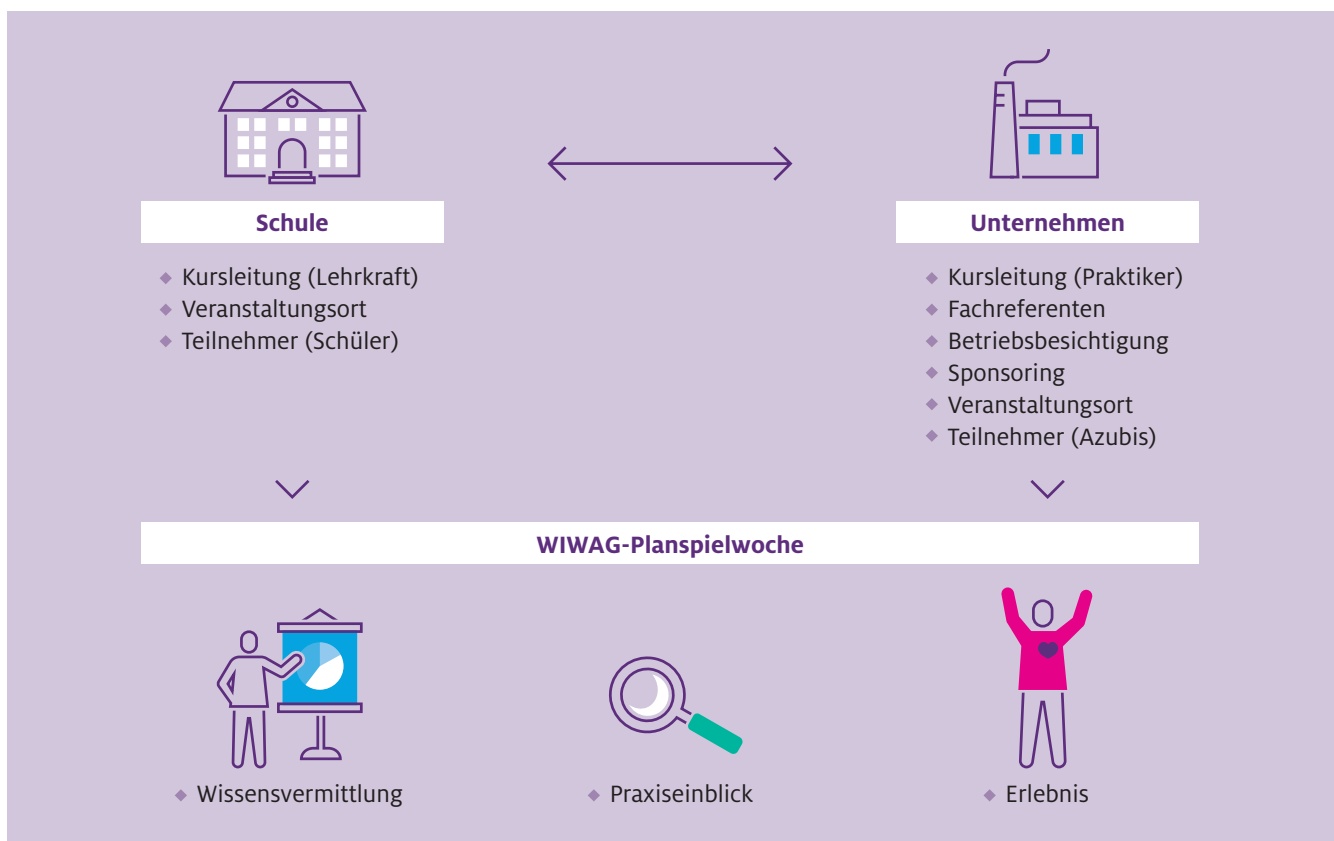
Schule

- Kursleitung (Lehrkraft)
- Veranstaltungsort
- Teilnehmer (Schüler)

Unternehmen

- Kursleitung (Praktiker)
- Fachreferenten
- Betriebsbesichtigung
- Sponsoring
- Veranstaltungsort
- Teilnehmer (Azubis)

WIWAG-Planspielwoche

- Wissensvermittlung
- Praxiseinblick
- Erlebnis